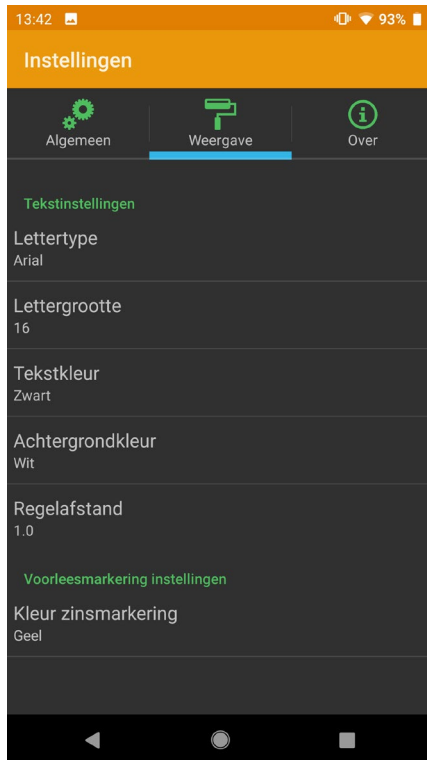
13:42 93%

Instellingen

Algemeen
Weergave
Over

Tekstinstellingen

Lettertype
Arial

Lettergrootte
16

Tekstkleur
Zwart

Achtergrondkleur
Wit

Regelafstand
1.0

Voorleesmarkering instellingen

Kleur zinsmarkering
Geel